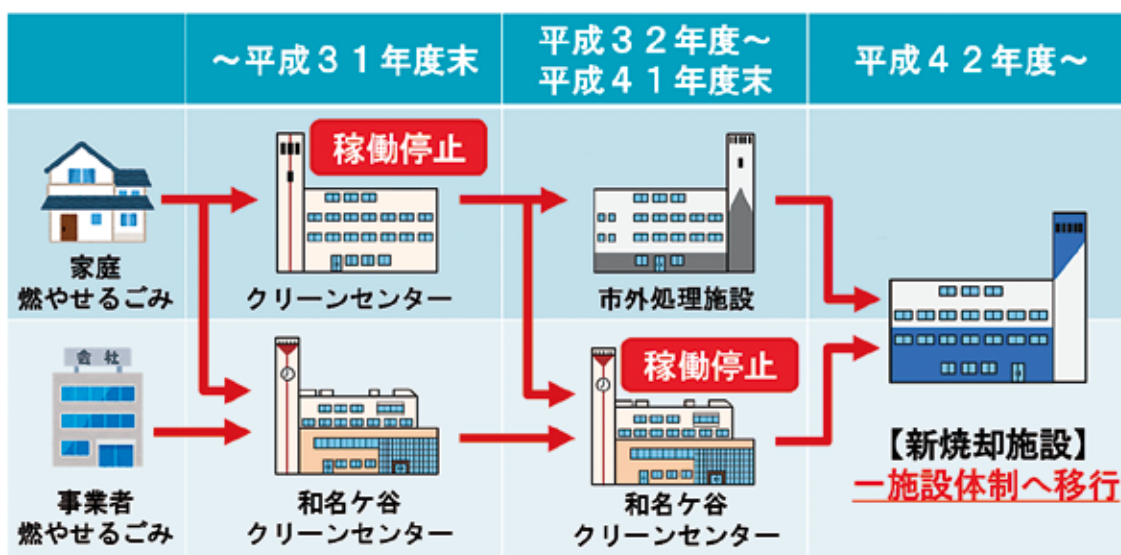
| | ～平成３１年度末 | 平成３２年度～ 平成４１年度末 | 平成４２年度～ |
|---|---|---|---|
| 家庭 燃やせるごみ | 稼働停止 クリーンセンター | 市外処理施設 | |
| 会社 事業者 燃やせるごみ | 和名ケ谷 クリーンセンター | 稼働停止 和名ケ谷 クリーンセンター | 【新焼却施設】 一施設体制へ移行 |